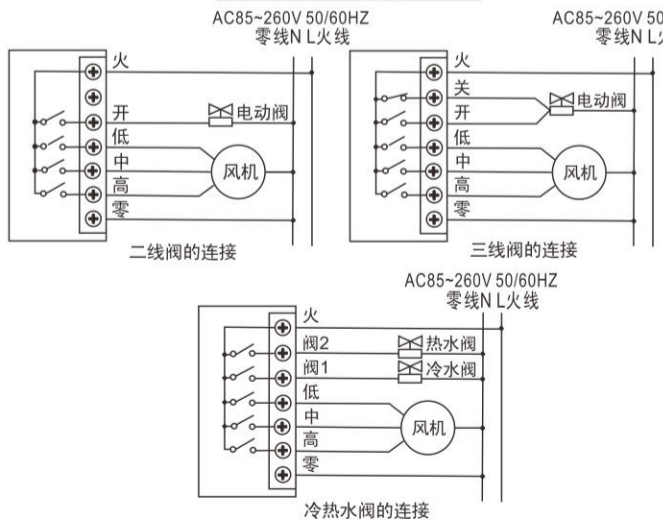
AC85~260V 50/60HZ
零线N L火线

火
开
电动阀
低
中
风机
高
零

二线阀的连接

AC85~260V 50
零线N L火

火
关
开
电动阀
低
中
风机
高
零

三线阀的连接

AC85~260V 50/60HZ
零线N L火线

火
阀2
热水阀
阀1
冷水阀
低
中
风机
高
零

冷热水阀的连接